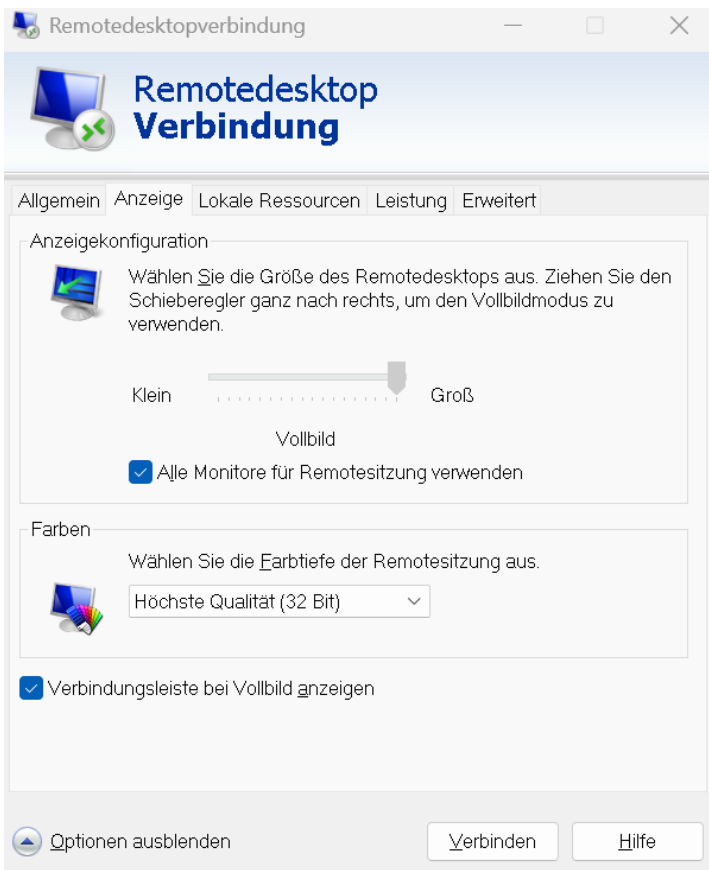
Remotedesktopverbindung

Remotedesktop
Verbindung

Allgemein | Anzeige | Lokale Ressourcen | Leistung | Erweitert

Anzeigekonfiguration

Wählen Sie die Größe des Remotedesktops aus. Ziehen Sie den Schieberegler ganz nach rechts, um den Vollbildmodus zu verwenden.

Klein

Groß

Vollbild

Alle Monitore für Remotesitzung verwenden

Farben

Wählen Sie die Farbtiefe der Remotesitzung aus.

Höchste Qualität (32 Bit)

Verbindungsleiste bei Vollbild anzeigen

Optionen ausblenden

Verbinden

Hilfe